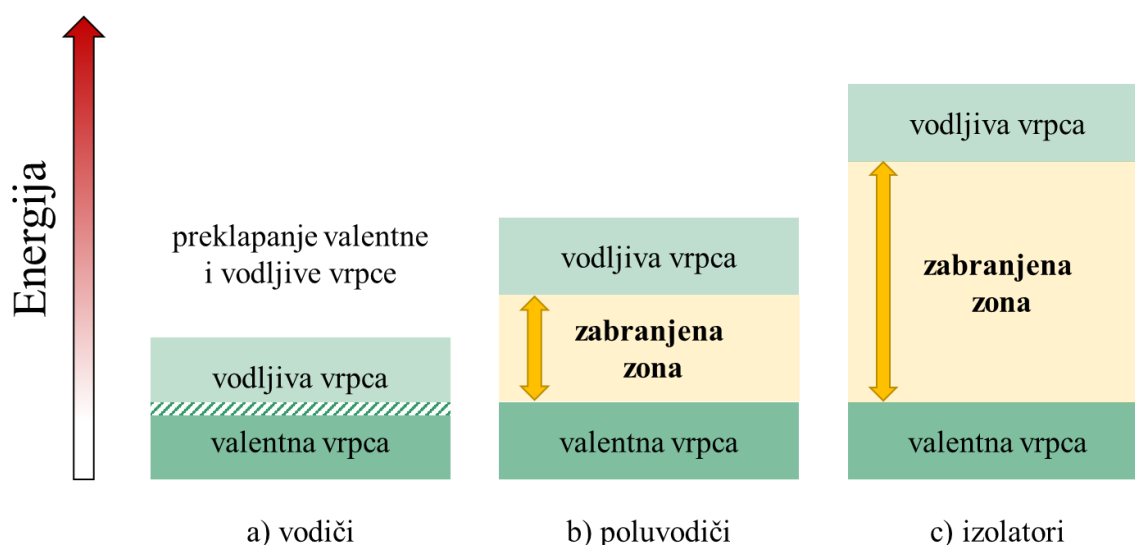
Energija

preklapanje valentne i vodljive vrpce

vodljiva vrpca

valentna vrpca

a) vodiči

vodljiva vrpca

zabranjena zona

valentna vrpca

b) poluvodiči

vodljiva vrpca

zabranjena zona

valentna vrpca

c) izolatori